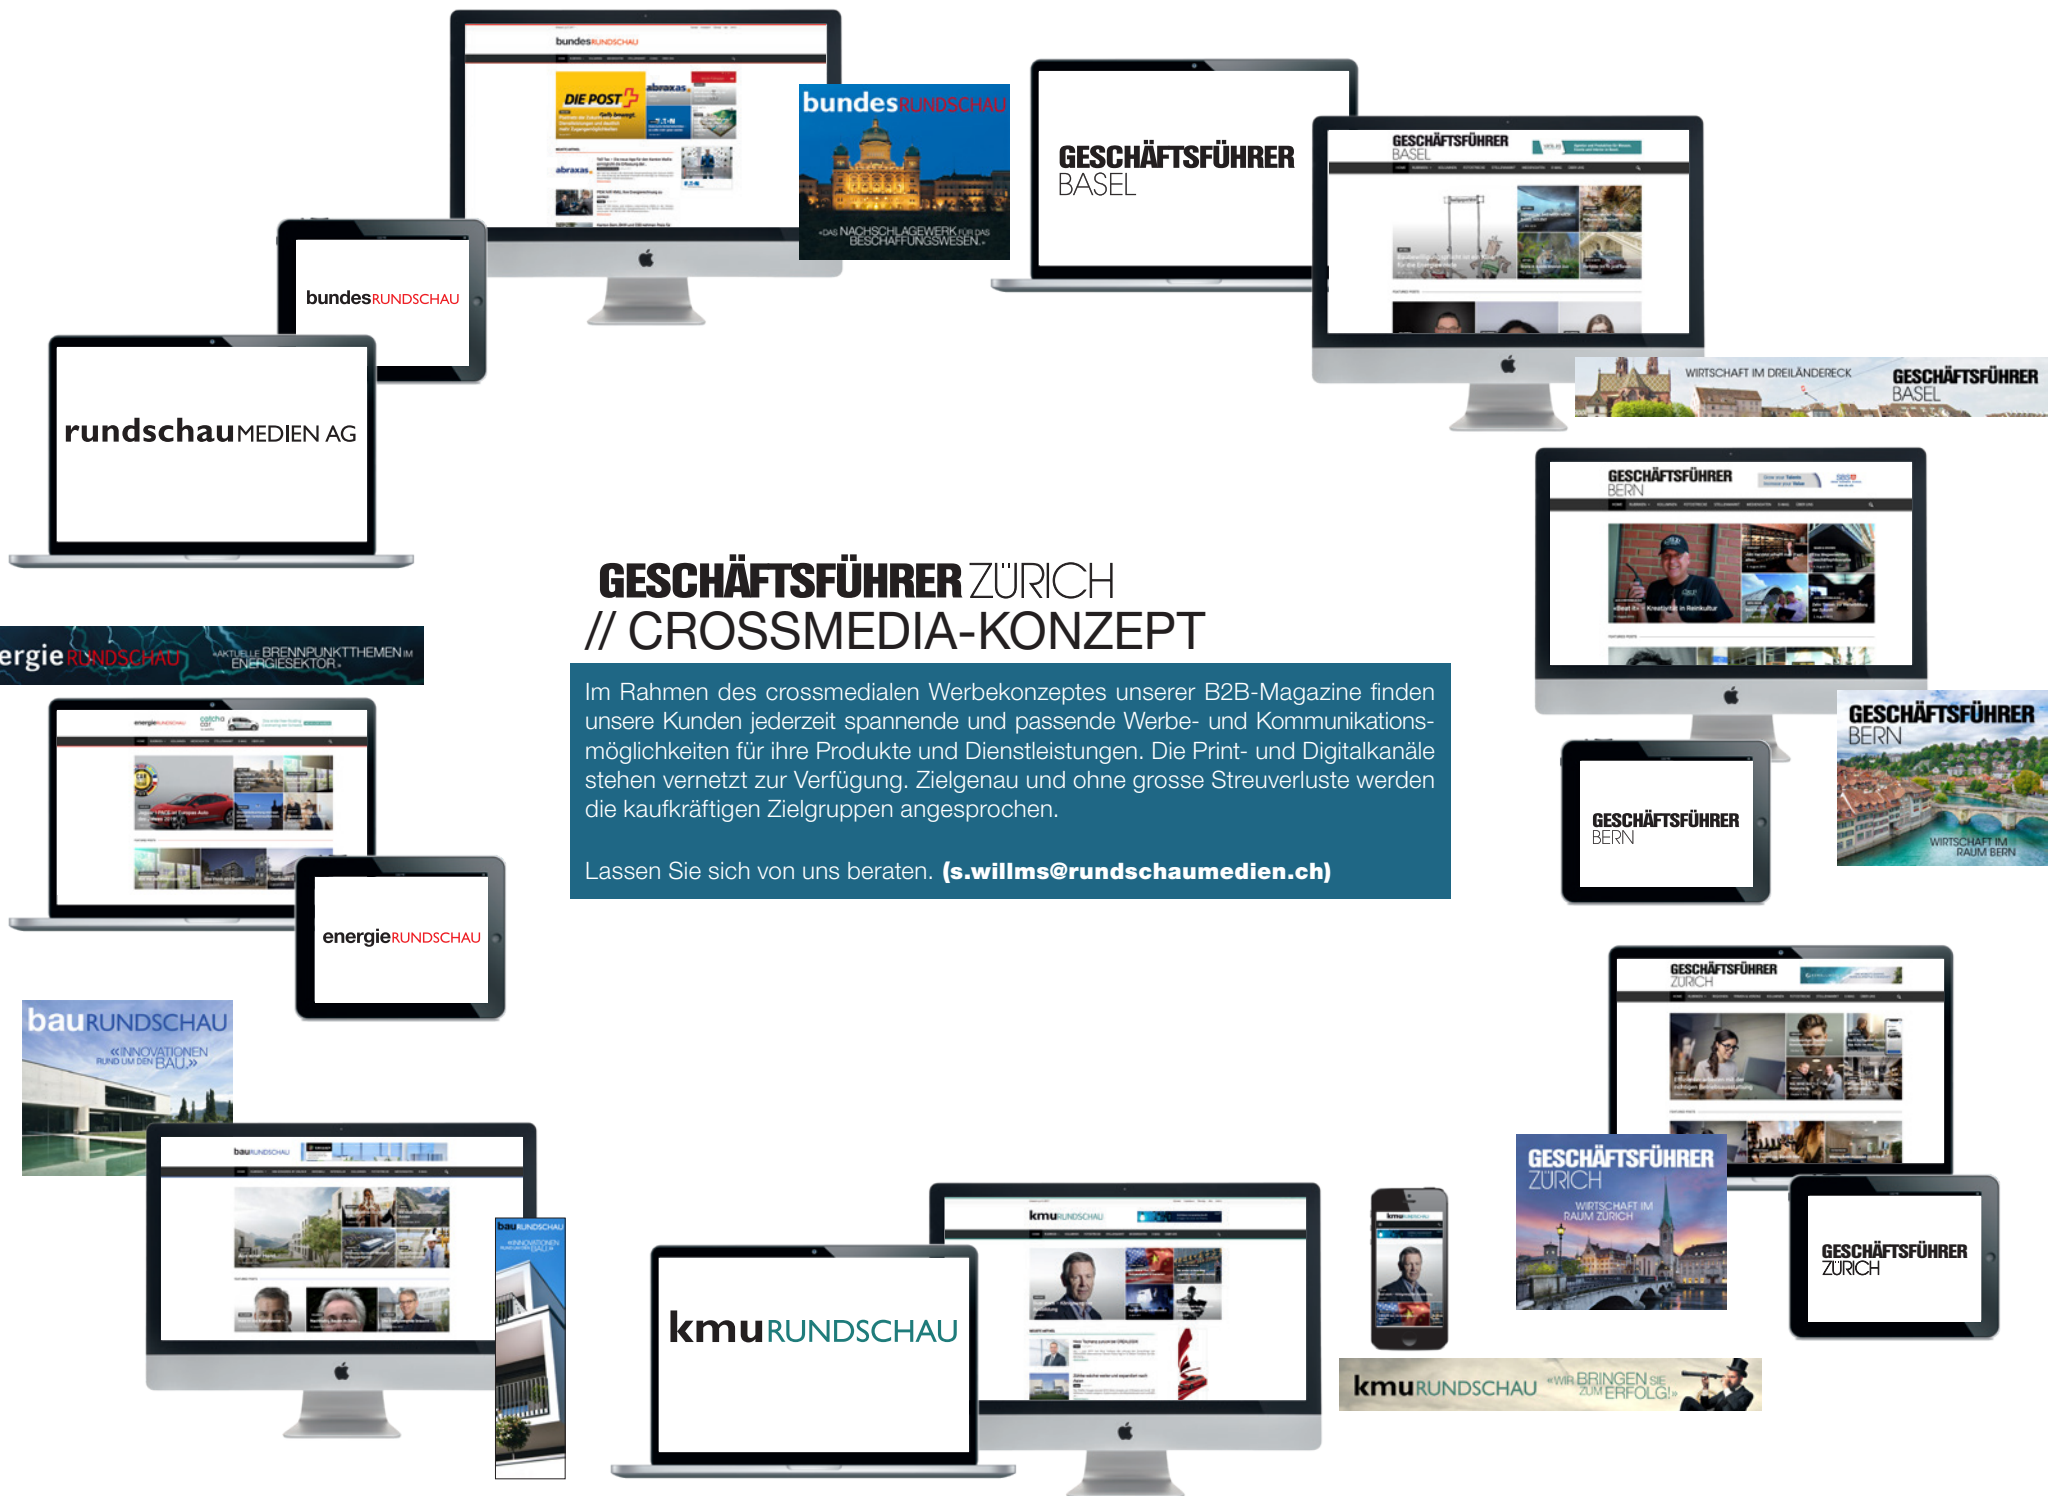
bundesRUNDSCHAU

DIE POST

abraxas

bundesRUNDSCHAU

«DAS NACHSCHLAGEWERK FÜR DAS BESCHAFFUNGSWESEN.»

GESCHÄFTSFÜHRER BASEL

GESCHÄFTSFÜHRER BASEL

bundesRUNDSCHAU

rundschauMEDIEN AG

WIRTSCHAFT IM DREILÄNDERECK

GESCHÄFTSFÜHRER BASEL

GESCHÄFTSFÜHRER BERN

GESCHÄFTSFÜHRER ZÜRICH
// CROSSMEDIA-KONZEPT

ergieRUNDSCHAU «AKTUELLE BRENNPUNKTTHEMEN IM ENERGIESEKTOR.»

Im Rahmen des crossmedialen Werbekonzeptes unserer B2B-Magazine finden unsere Kunden jederzeit spannende und passende Werbe- und Kommunikationsmöglichkeiten für ihre Produkte und Dienstleistungen. Die Print- und Digitalkanäle stehen vernetzt zur Verfügung. Zielgenau und ohne grosse Streuverluste werden die kaufkräftigen Zielgruppen angesprochen.

Lassen Sie sich von uns beraten. (s.willms@rundschaumedien.ch)

GESCHÄFTSFÜHRER BERN

WIRTSCHAFT IM RAUM BERN

GESCHÄFTSFÜHRER BERN

energieRUNDSCHAU

energieRUNDSCHAU

GESCHÄFTSFÜHRER ZÜRICH

bauRUNDSCHAU
«INNOVATIONEN RUND UM DEN BAU.»

bauRUNDSCHAU

bauRUNDSCHAU
«INNOVATIONEN RUND UM DEN BAU.»

kmuRUNDSCHAU

kmuRUNDSCHAU

GESCHÄFTSFÜHRER ZÜRICH
WIRTSCHAFT IM RAUM ZÜRICH

GESCHÄFTSFÜHRER ZÜRICH

kmuRUNDSCHAU «WIR BRINGEN SIE ZUM ERFOLG!»